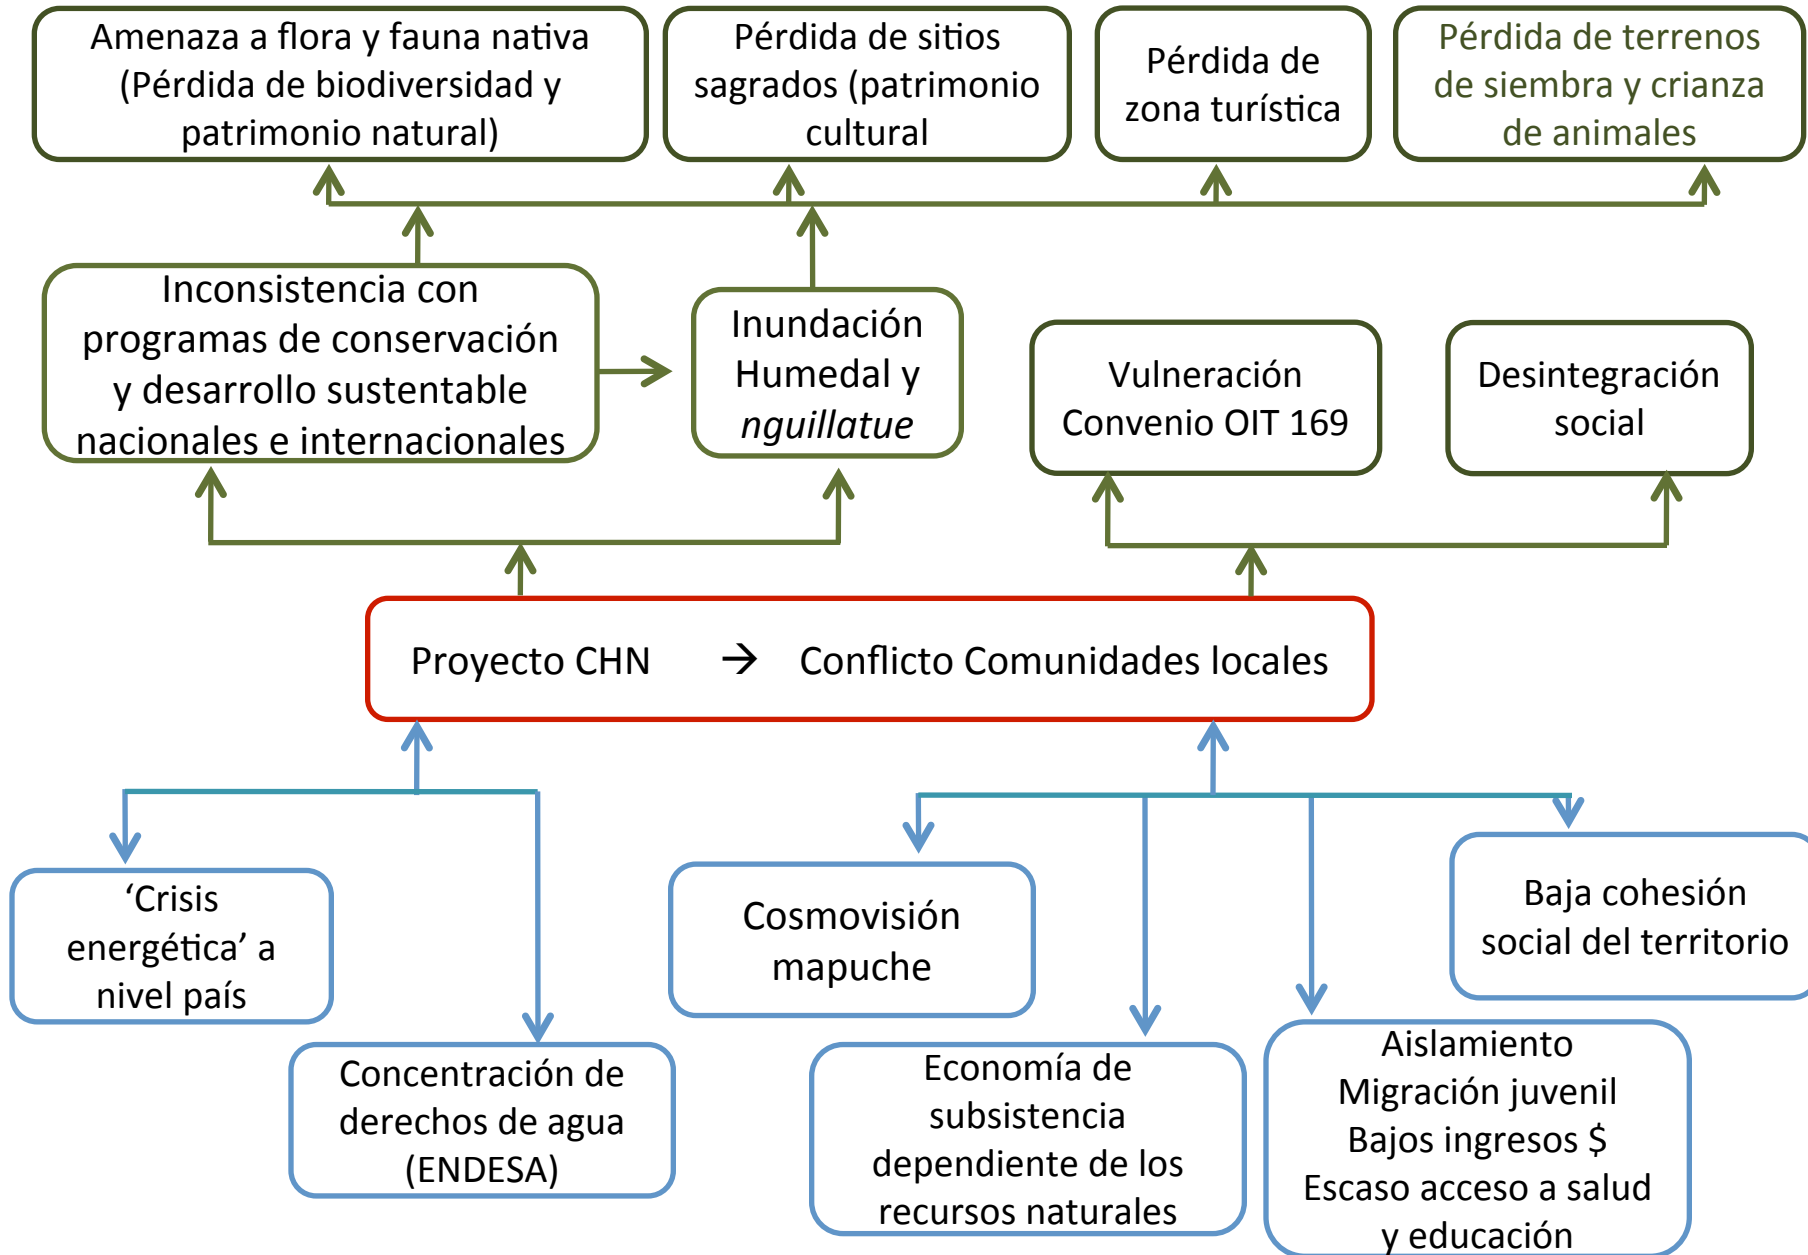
Amenaza a flora y fauna nativa (Pérdida de biodiversidad y patrimonio natural)

Pérdida de sitios sagrados (patrimonio cultural

Pérdida de zona turística

Pérdida de terrenos de siembra y crianza de animales

Inconsistencia con programas de conservación y desarrollo sustentable nacionales e internacionales

Inundación Humedal y *nguillatue*

Vulneración Convenio OIT 169

Desintegración social

Proyecto CHN → Conflicto Comunidades locales

'Crisis energética' a nivel país

Concentración de derechos de agua (ENDESA)

Cosmovisión mapuche

Economía de subsistencia dependiente de los recursos naturales

Aislamiento
Migración juvenil
Bajos ingresos $
Escaso acceso a salud y educación

Baja cohesión social del territorio